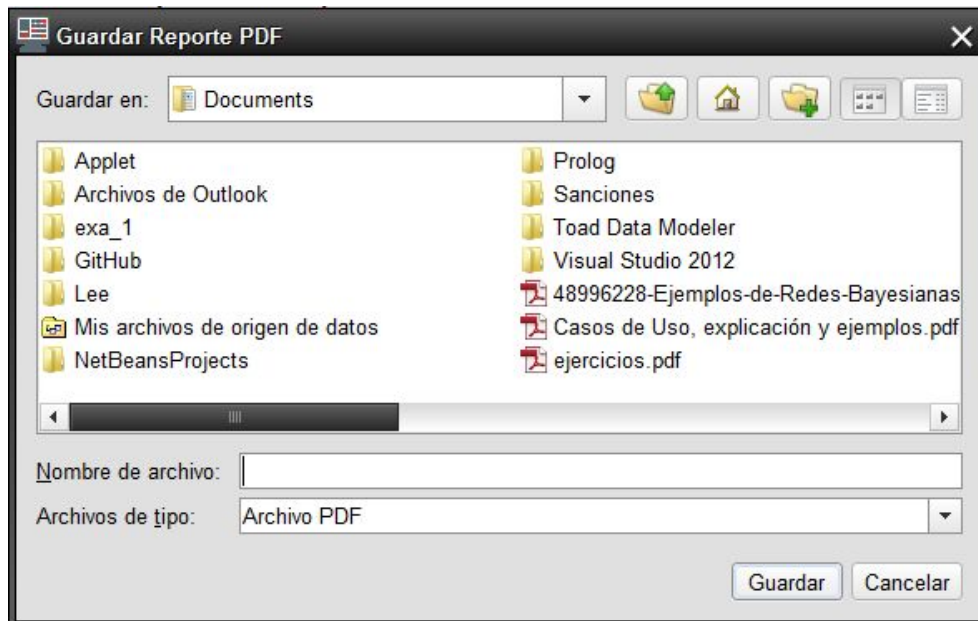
Guardar Reporte PDF

Guardar en: Documents

Applet
Archivos de Outlook
exa_1
GitHub
Lee
Mis archivos de origen de datos
NetBeansProjects
Prolog
Sanciones
Toad Data Modeler
Visual Studio 2012
48996228-Ejemplos-de-Redes-Bayesianas
Casos de Uso, explicación y ejemplos.pdf
ejercicios.pdf

Nombre de archivo:
Archivos de tipo: Archivo PDF

Guardar Cancelar